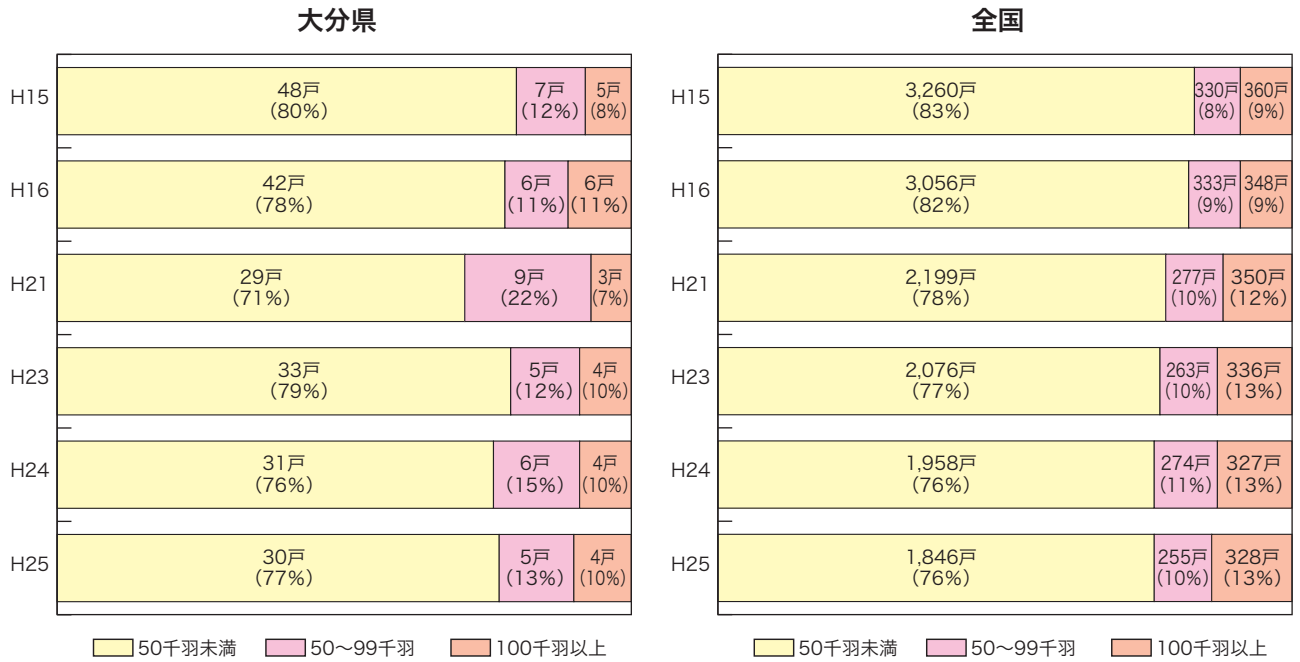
大分県

| | | | |
|---|---|---|---|
| H15 | 48戸 (80%) | 7戸 (12%) | 5戸 (8%) |
| H16 | 42戸 (78%) | 6戸 (11%) | 6戸 (11%) |
| H21 | 29戸 (71%) | 9戸 (22%) | 3戸 (7%) |
| H23 | 33戸 (79%) | 5戸 (12%) | 4戸 (10%) |
| H24 | 31戸 (76%) | 6戸 (15%) | 4戸 (10%) |
| H25 | 30戸 (77%) | 5戸 (13%) | 4戸 (10%) |

50千羽未満　50～99千羽　100千羽以上

全国

| | | | |
|---|---|---|---|
| H15 | 3,260戸 (83%) | 330戸 (8%) | 360戸 (9%) |
| H16 | 3,056戸 (82%) | 333戸 (9%) | 348戸 (9%) |
| H21 | 2,199戸 (78%) | 277戸 (10%) | 350戸 (12%) |
| H23 | 2,076戸 (77%) | 263戸 (10%) | 336戸 (13%) |
| H24 | 1,958戸 (76%) | 274戸 (11%) | 327戸 (13%) |
| H25 | 1,846戸 (76%) | 255戸 (10%) | 328戸 (13%) |

50千羽未満　50～99千羽　100千羽以上